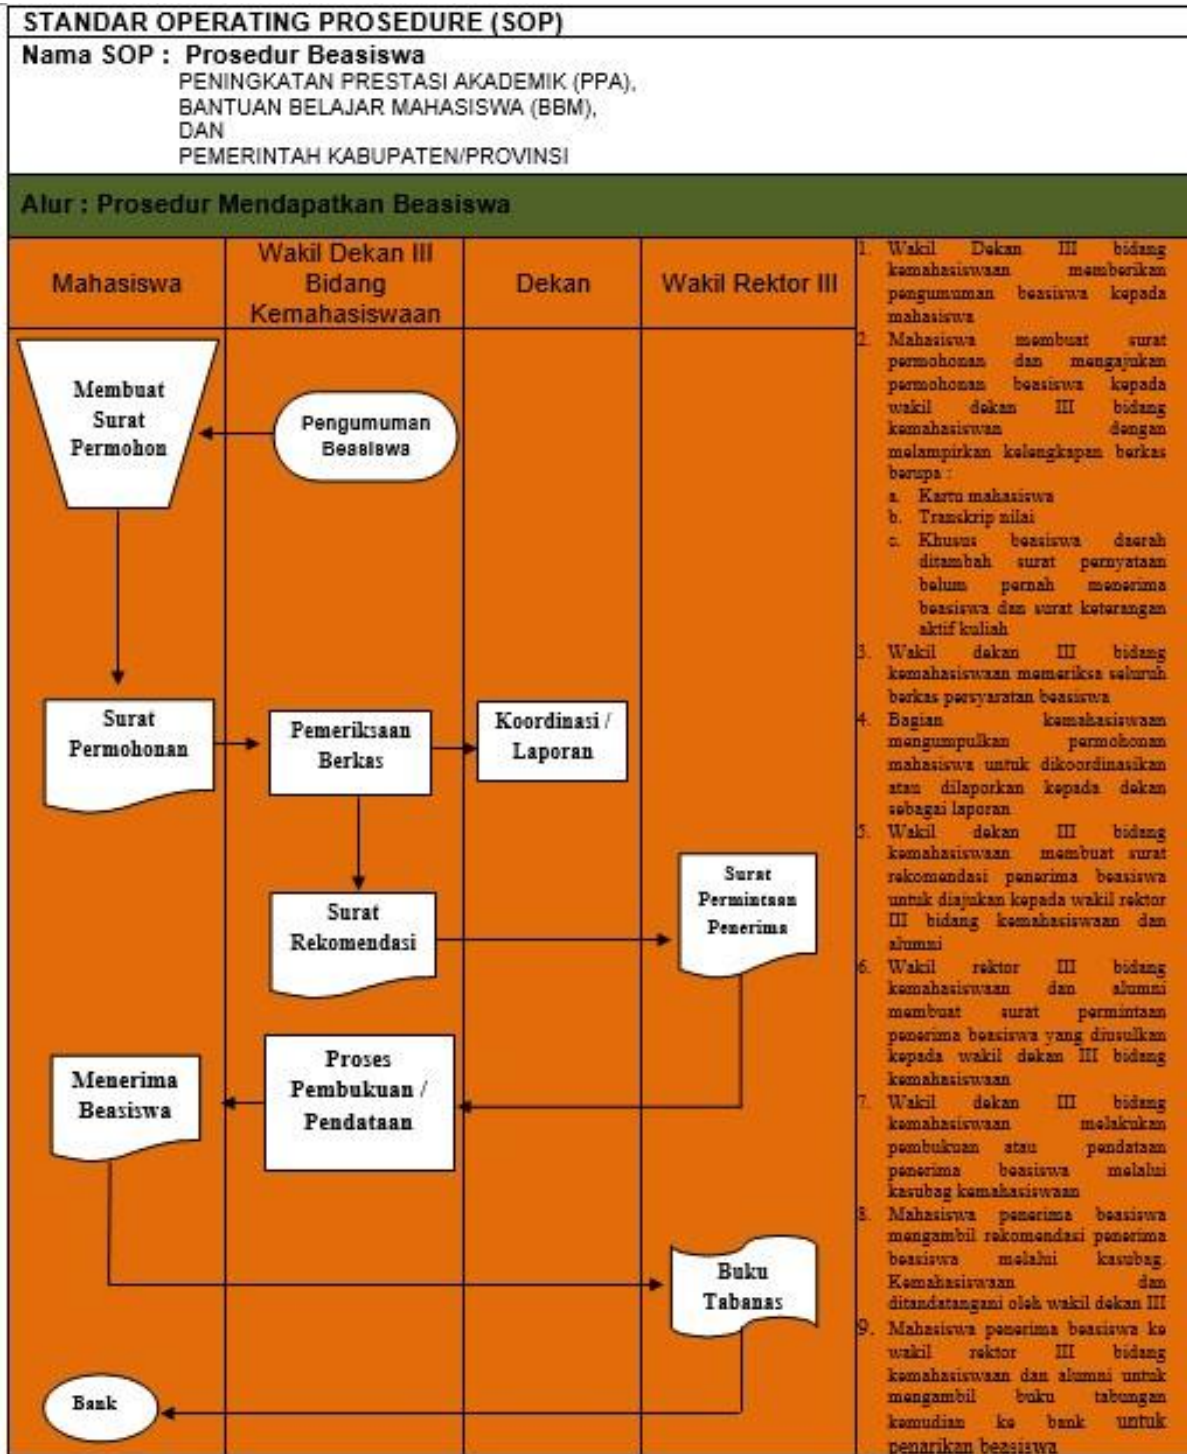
STANDAR OPERATING PROSEDURE (SOP)

Nama SOP : Prosedur Beasiswa
PENINGKATAN PRESTASI AKADEMIK (PPA),
BANTUAN BELAJAR MAHASISWA (BBM),
DAN
PEMERINTAH KABUPATEN/PROVINSI

Alur : Prosedur Mendapatkan Beasiswa

| Mahasiswa | Wakil Dekan III Bidang Kemahasiswaan | Dekan | Wakil Rektor III |
|---|---|---|---|

Membuat Surat Permohon

Pengumuman Beasiswa

Surat Permohonan

Pemeriksaan Berkas

Koordinasi / Laporan

Surat Rekomendasi

Surat Permintaan Penerima

Menerima Beasiswa

Proses Pembukuan / Pendataan

Buku Tabanas

Bank

1. Wakil Dekan III bidang kemahasiswaan memberikan pengumuman beasiswa kepada mahasiswa
2. Mahasiswa membuat surat permohonan dan mengajukan permohonan beasiswa kepada wakil dekan III bidang kemahasiswaan dengan melampirkan kelengkapan berkas berupa :
a. Kartu mahasiswa
b. Transkrip nilai
c. Khusus beasiswa daerah ditambah surat pernyataan belum pernah menerima beasiswa dan surat keterangan aktif kuliah
3. Wakil dekan III bidang kemahasiswaan memeriksa seluruh berkas persyaratan beasiswa
4. Bagian kemahasiswaan mengumpulkan permohonan mahasiswa untuk dikoordinasikan atau dilaporkan kepada dekan sebagai laporan
5. Wakil dekan III bidang kemahasiswaan membuat surat rekomendasi penerima beasiswa untuk diajukan kepada wakil rektor III bidang kemahasiswaan dan alumni
6. Wakil rektor III bidang kemahasiswaan dan alumni membuat surat permintaan penerima beasiswa yang diusulkan kepada wakil dekan III bidang kemahasiswaan
7. Wakil dekan III bidang kemahasiswaan melakukan pembukuan atau pendataan penerima beasiswa melalui kasubag kemahasiswaan
8. Mahasiswa penerima beasiswa mengambil rekomendasi penerima beasiswa melalui kasubag. Kemahasiswaan dan ditandatangani oleh wakil dekan III
9. Mahasiswa penerima beasiswa ke wakil rektor III bidang kemahasiswaan dan alumni untuk mengambil buku tabungan kemudian ke bank untuk penarikan beasiswa